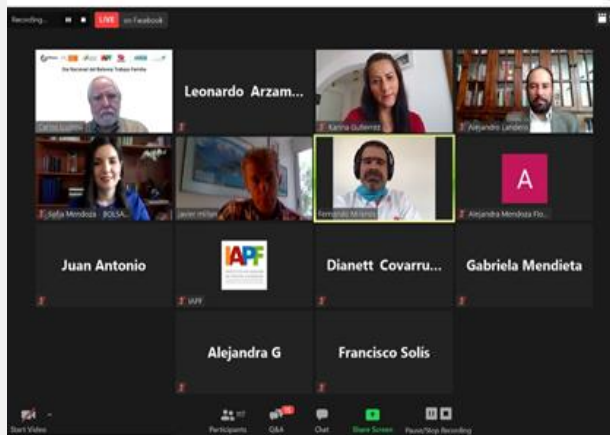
Recording...
LIVE on Facebook

Día Nacional del Balance Trabajo Familia

Carlos Lugo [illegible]

Leonardo Arzam...

Karina Gutiérrez

Alejandro Landero

Sofía Mendoza - BOLSA...

Javier Millán

Fernando Miranda

A

Alejandra Mendoza Flo...

Juan Antonio

IAPF

IAPF

Dianett Covarru...

Gabriela Mendieta

Alejandra G

Francisco Solís

Start Video

Participants

Q&A

Chat

Share Screen

Pause/Stop Recording